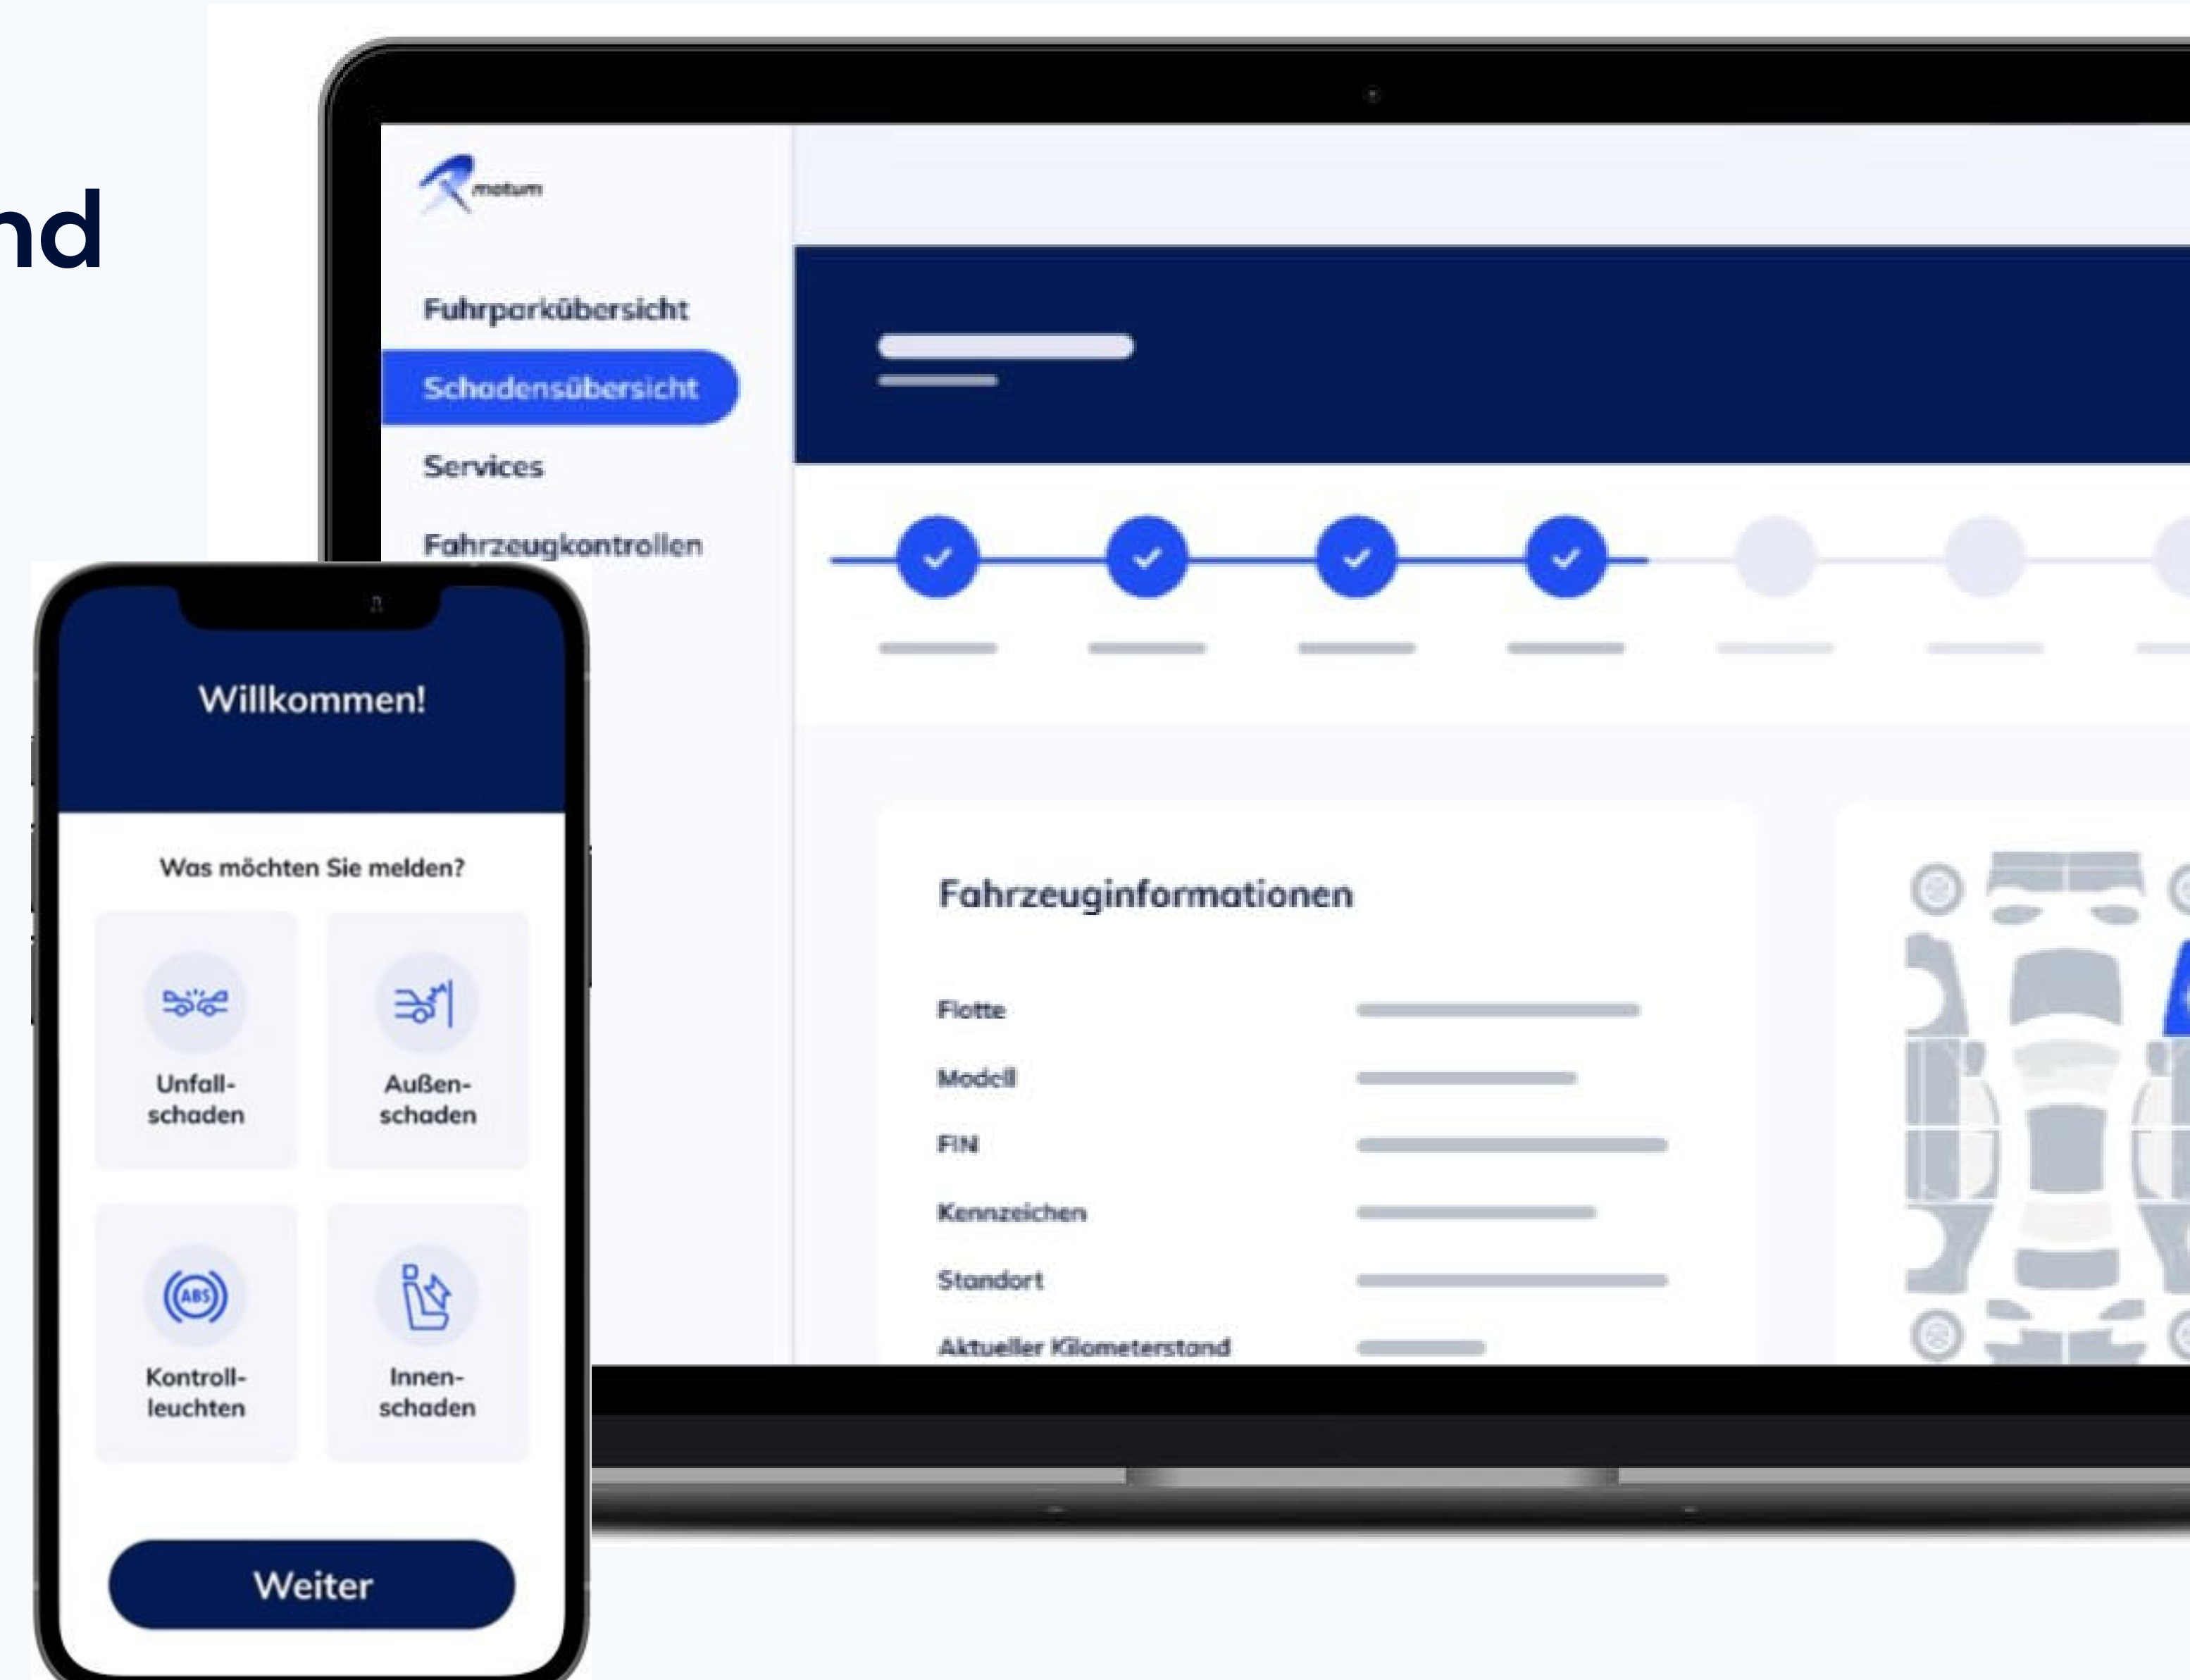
nd

motum

Fuhrparkübersicht

Schadensübersicht

Services

Fahrzeugkontrollen

Fahrzeuginformationen

Flotte

Modell

FIN

Kennzeichen

Standort

Aktueller Kilometerstand

Willkommen!

Was möchten Sie melden?

Unfall-schaden

Außen-schaden

ABS

Kontroll-leuchten

Innen-schaden

Weiter